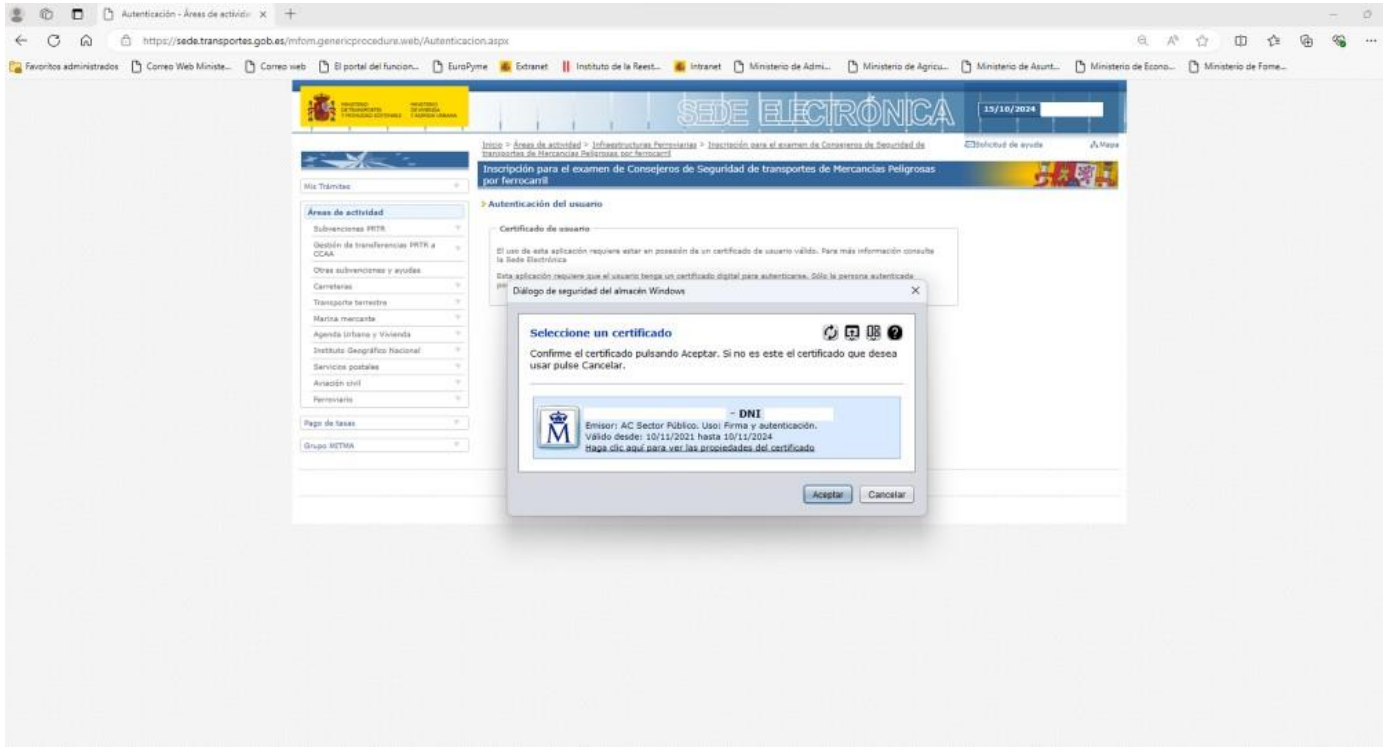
Autenticación - Áreas de activida ×

https://sede.transportes.gob.es/mfom.genericprocedure.web/Autenticacion.aspx

Favoritos administrados | Correo Web Ministe... | Correo web | El portal del funcion... | EuroPyme | Extranet | Instituto de la Reest... | Intranet | Ministerio de Admi... | Ministerio de Agricu... | Ministerio de Asunt... | Ministerio de Econo... | Ministerio de Fome...

SEDE ELECTRÓNICA 15/10/2024

Inicio > Áreas de actividad > Infraestructuras Ferroviarias > Inscripción para el examen de Consejeros de Seguridad de transportes de Mercancías Peligrosas por ferrocarril

Solicitud de ayuda | Mapa

Inscripción para el examen de Consejeros de Seguridad de transportes de Mercancías Peligrosas por ferrocarril

Mis Trámites

Áreas de actividad
Subvenciones PRTR
Gestión de transferencias PRTR a CCAA
Otras subvenciones y ayudas
Carreteras
Transporte terrestre
Marina mercante
Agenda Urbana y Vivienda
Instituto Geográfico Nacional
Servicios postales
Aviación civil
Ferroviario

Pago de tasas

Grupo MITMA

> Autenticación del usuario

Certificado de usuario

El uso de esta aplicación requiere estar en posesión de un certificado de usuario válido. Para más información consulte la Sede Electrónica

Esta aplicación requiere que el usuario tenga un certificado digital para autenticarse. Sólo la persona autenticada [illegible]

Diálogo de seguridad del almacén Windows ×

Seleccione un certificado

Confirme el certificado pulsando Aceptar. Si no es este el certificado que desea usar pulse Cancelar.

- DNI
Emisor: AC Sector Público. Uso: Firma y autenticación.
Válido desde: 10/11/2021 hasta 10/11/2024
Haga clic aquí para ver las propiedades del certificado

Aceptar | Cancelar